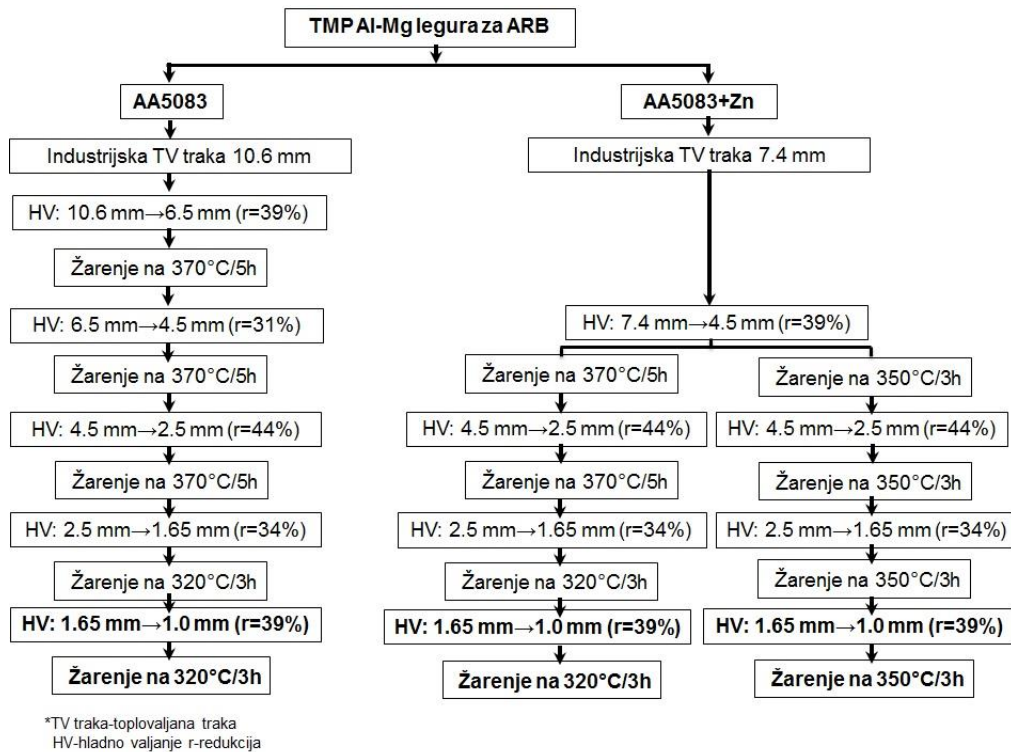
TMP Al-Mg legura za ARB

AA5083

Industrijska TV traka 10.6 mm

HV: 10.6 mm→6.5 mm (r=39%)

Žarenje na 370°C/5h

HV: 6.5 mm→4.5 mm (r=31%)

Žarenje na 370°C/5h

HV: 4.5 mm→2.5 mm (r=44%)

Žarenje na 370°C/5h

HV: 2.5 mm→1.65 mm (r=34%)

Žarenje na 320°C/3h

HV: 1.65 mm→1.0 mm (r=39%)

Žarenje na 320°C/3h

AA5083+Zn

Industrijska TV traka 7.4 mm

HV: 7.4 mm→4.5 mm (r=39%)

Žarenje na 370°C/5h

HV: 4.5 mm→2.5 mm (r=44%)

Žarenje na 370°C/5h

HV: 2.5 mm→1.65 mm (r=34%)

Žarenje na 320°C/3h

HV: 1.65 mm→1.0 mm (r=39%)

Žarenje na 320°C/3h

Žarenje na 350°C/3h

HV: 4.5 mm→2.5 mm (r=44%)

Žarenje na 350°C/3h

HV: 2.5 mm→1.65 mm (r=34%)

Žarenje na 350°C/3h

HV: 1.65 mm→1.0 mm (r=39%)

Žarenje na 350°C/3h

*TV traka-toplovaljana traka
HV-hladno valjanje r-redukcija